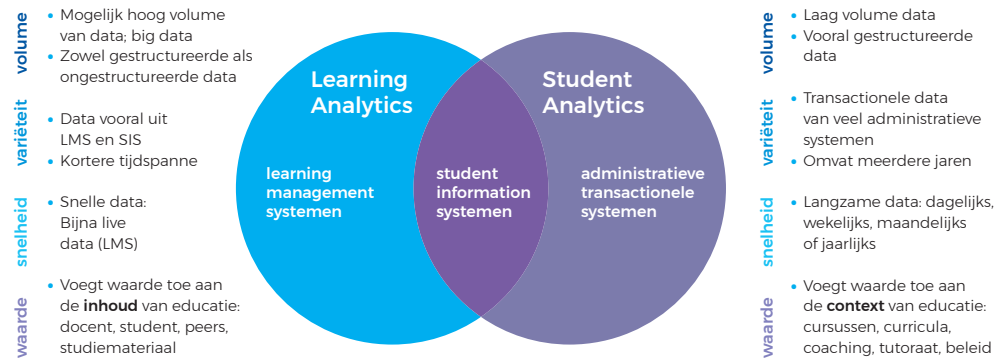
volume
- Mogelijk hoog volume van data; big data
- Zowel gestructureerde als ongestructureerde data

variëteit
- Data vooral uit LMS en SIS
- Kortere tijdspanne

snelheid
- Snelle data: Bijna live data (LMS)

waarde
- Voegt waarde toe aan de **inhoud** van educatie: docent, student, peers, studiemateriaal

Learning Analytics

learning management systemen

student information systemen

Student Analytics

administratieve transactionele systemen

volume
- Laag volume data
- Vooral gestructureerde data

variëteit
- Transactionele data van veel administratieve systemen
- Omvat meerdere jaren

snelheid
- Langzame data: dagelijks, wekelijks, maandelijks of jaarlijks

waarde
- Voegt waarde toe aan de **context** van educatie: cursussen, curricula, coaching, tutoraat, beleid